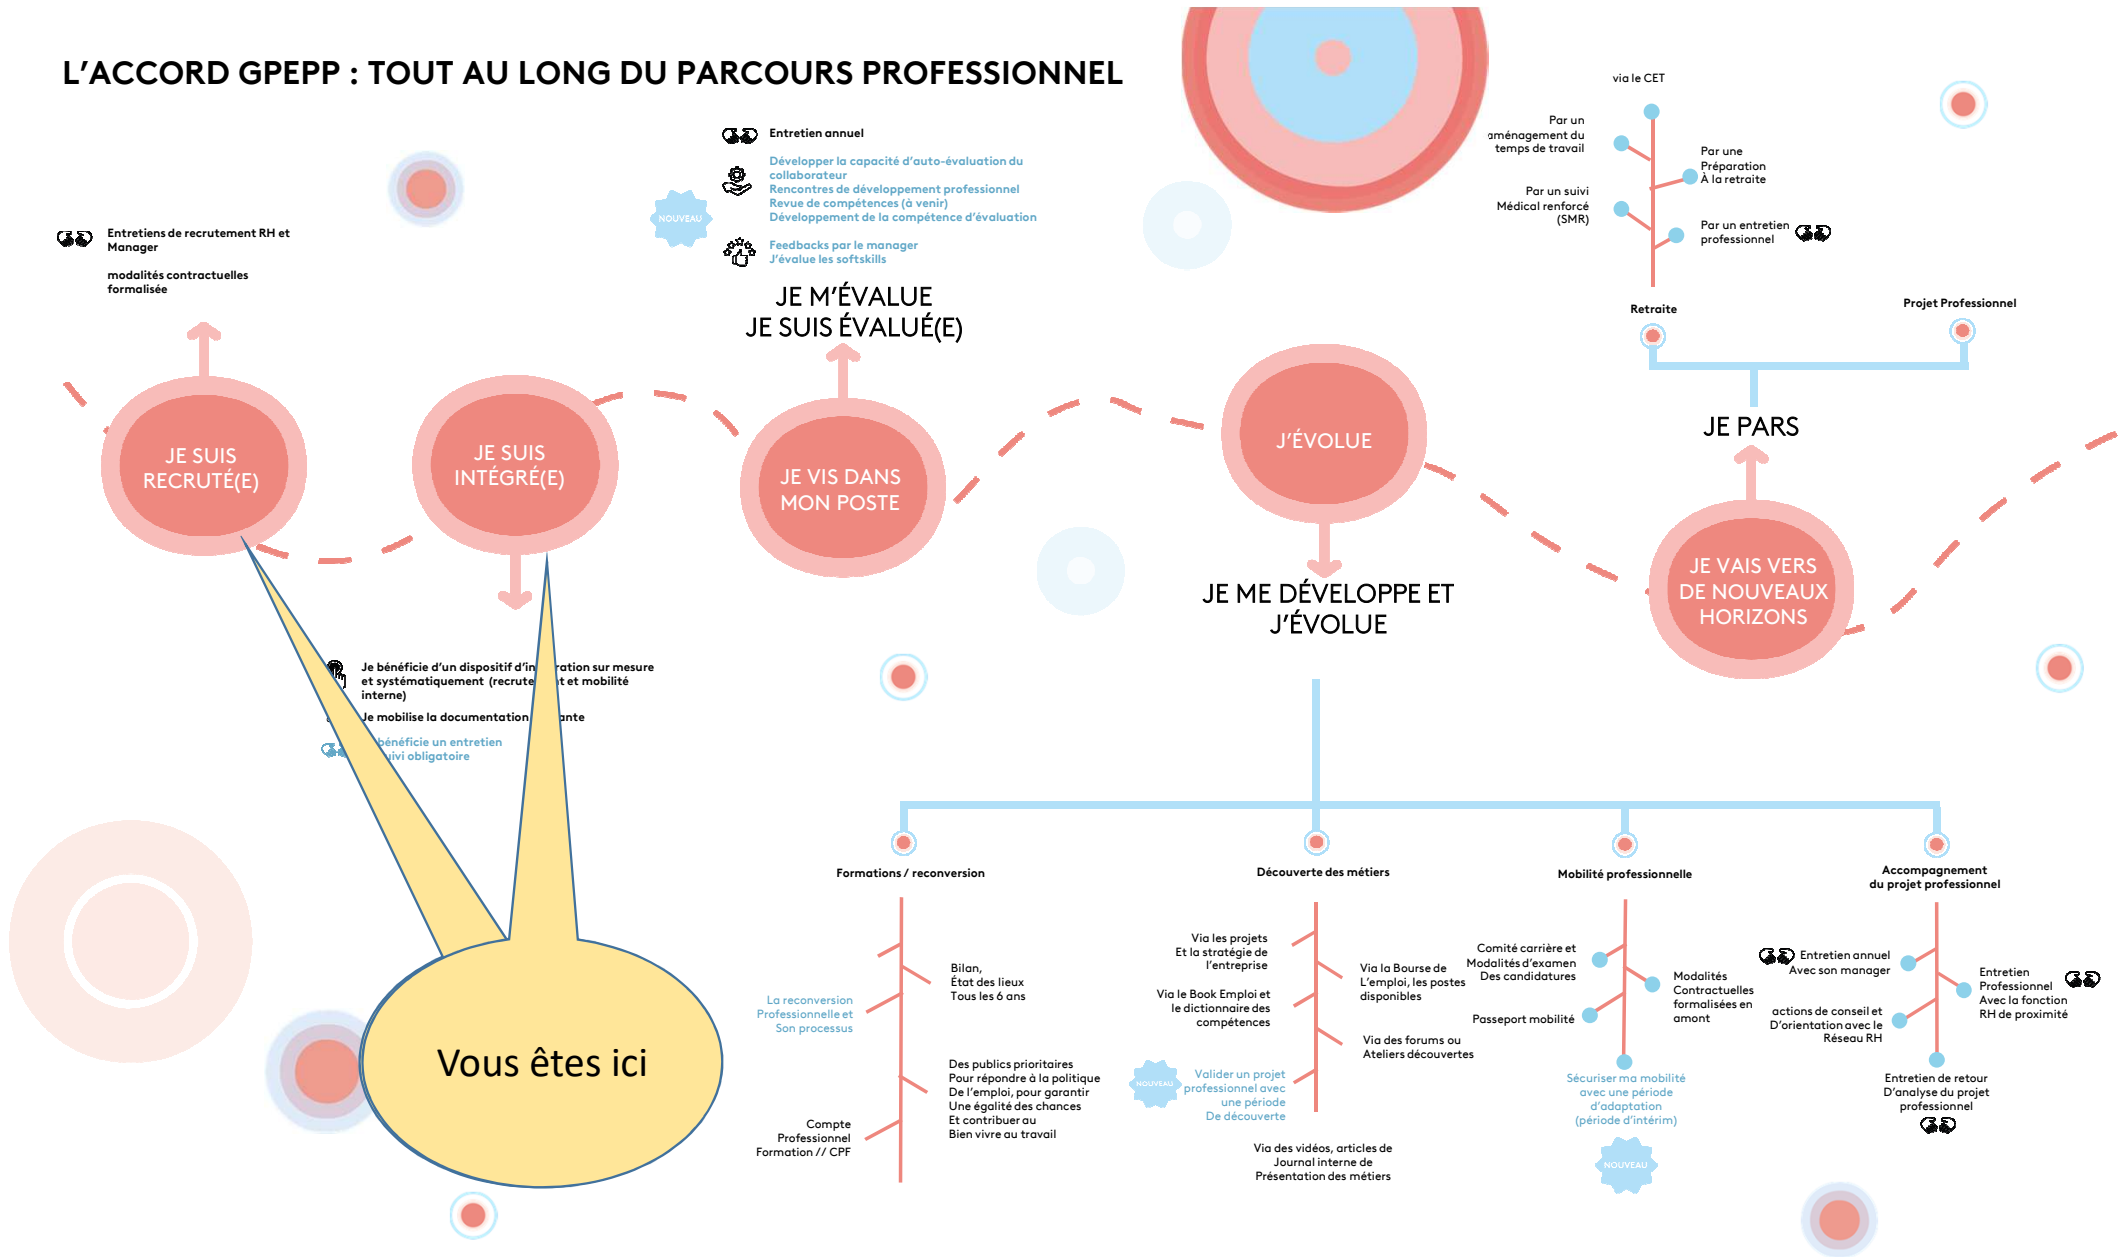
L'ACCORD GPEPP : TOUT AU LONG DU PARCOURS PROFESSIONNEL

Entretiens de recrutement RH et Manager

modalités contractuelles formalisée

JE SUIS RECRUTÉ(E)

JE SUIS INTÉGRÉ(E)

Je bénéficie d'un dispositif d'in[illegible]ration sur mesure et systématiquement (recrute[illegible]t et mobilité interne)

Je mobilise la documentation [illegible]ante

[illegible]bénéficie un entretien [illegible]ivi obligatoire

Vous êtes ici

Entretien annuel

NOUVEAU

Développer la capacité d'auto-évaluation du collaborateur
Rencontres de développement professionnel
Revue de compétences (à venir)
Développement de la compétence d'évaluation

Feedbacks par le manager
J'évalue les softskills

JE M'ÉVALUE
JE SUIS ÉVALUÉ(E)

JE VIS DANS MON POSTE

J'ÉVOLUE

JE ME DÉVELOPPE ET J'ÉVOLUE

via le CET

Par un aménagement du temps de travail

Par une Préparation À la retraite

Par un suivi Médical renforcé (SMR)

Par un entretien professionnel

Retraite

Projet Professionnel

JE PARS

JE VAIS VERS DE NOUVEAUX HORIZONS

Formations / reconversion

Bilan, État des lieux Tous les 6 ans

La reconversion Professionnelle et Son processus

Des publics prioritaires Pour répondre à la politique De l'emploi, pour garantir Une égalité des chances Et contribuer au Bien vivre au travail

Compte Professionnel Formation // CPF

Découverte des métiers

Via les projets Et la stratégie de l'entreprise

Via la Bourse de L'emploi, les postes disponibles

Via le Book Emploi et le dictionnaire des compétences

Via des forums ou Ateliers découvertes

NOUVEAU

Valider un projet professionnel avec une période De découverte

Via des vidéos, articles de Journal interne de Présentation des métiers

Mobilité professionnelle

Comité carrière et Modalités d'examen Des candidatures

Modalités Contractuelles formalisées en amont

Passeport mobilité

Sécuriser ma mobilité avec une période d'adaptation (période d'intérim)

NOUVEAU

Accompagnement du projet professionnel

Entretien annuel Avec son manager

Entretien Professionnel Avec la fonction RH de proximité

actions de conseil et D'orientation avec le Réseau RH

Entretien de retour D'analyse du projet professionnel